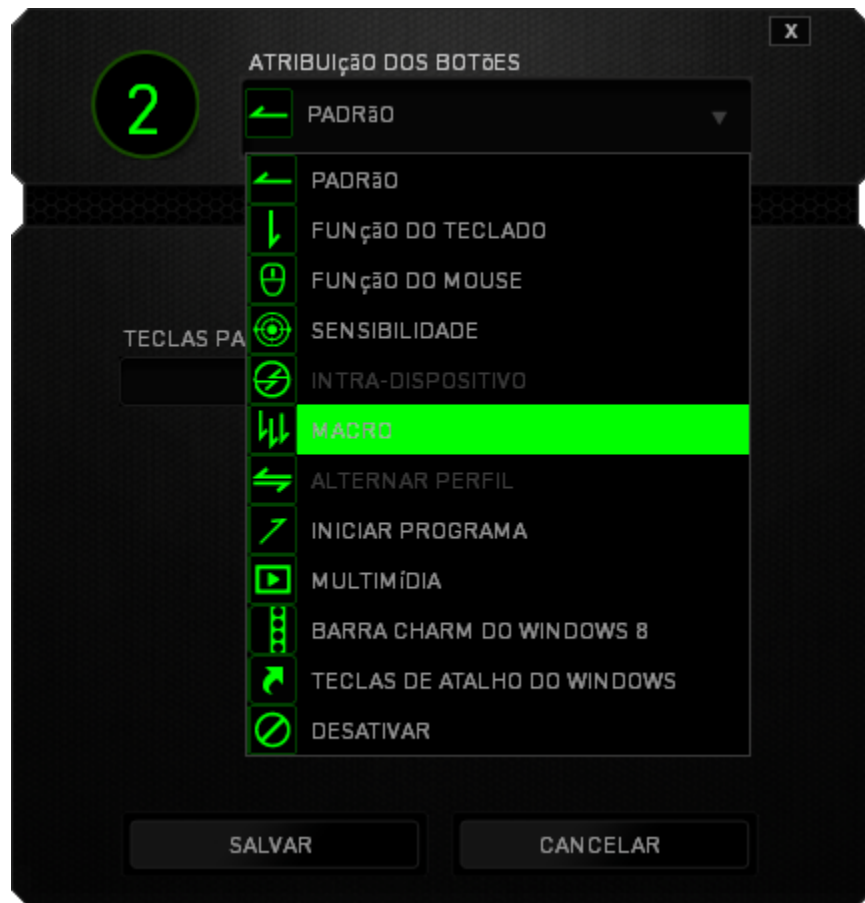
X

2

ATRIBUIçãO DOS BOTõES

PADRãO

PADRãO
FUNçãO DO TECLADO
FUNçãO DO MOUSE
SENSIBILIDADE
INTRA-DISPOSITIVO
MACRO
ALTERNAR PERFIL
INICIAR PROGRAMA
MULTIMÍDIA
BARRA CHARM DO WINDOWS 8
TECLAS DE ATALHO DO WINDOWS
DESATIVAR

TECLAS PA

SALVAR
CANCELAR